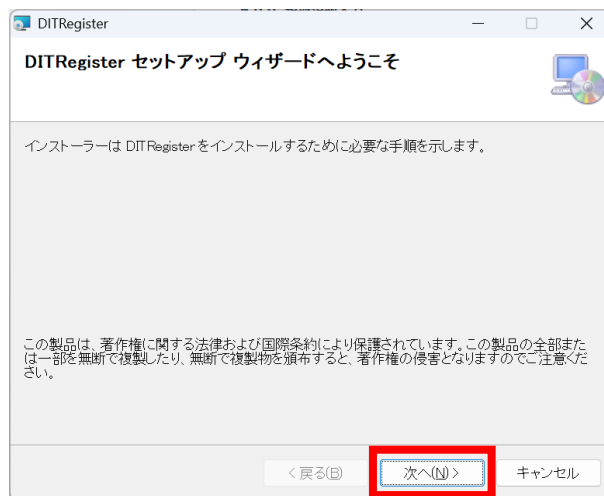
DITRegister

DITRegister セットアップ ウィザードへようこそ

インストーラーは DITRegister をインストールするために必要な手順を示します。

この製品は、著作権に関する法律および国際条約により保護されています。この製品の全部または一部を無断で複製したり、無断で複製物を頒布すると、著作権の侵害となりますのでご注意ください。

< 戻る(B)
次へ(N) >
キャンセル